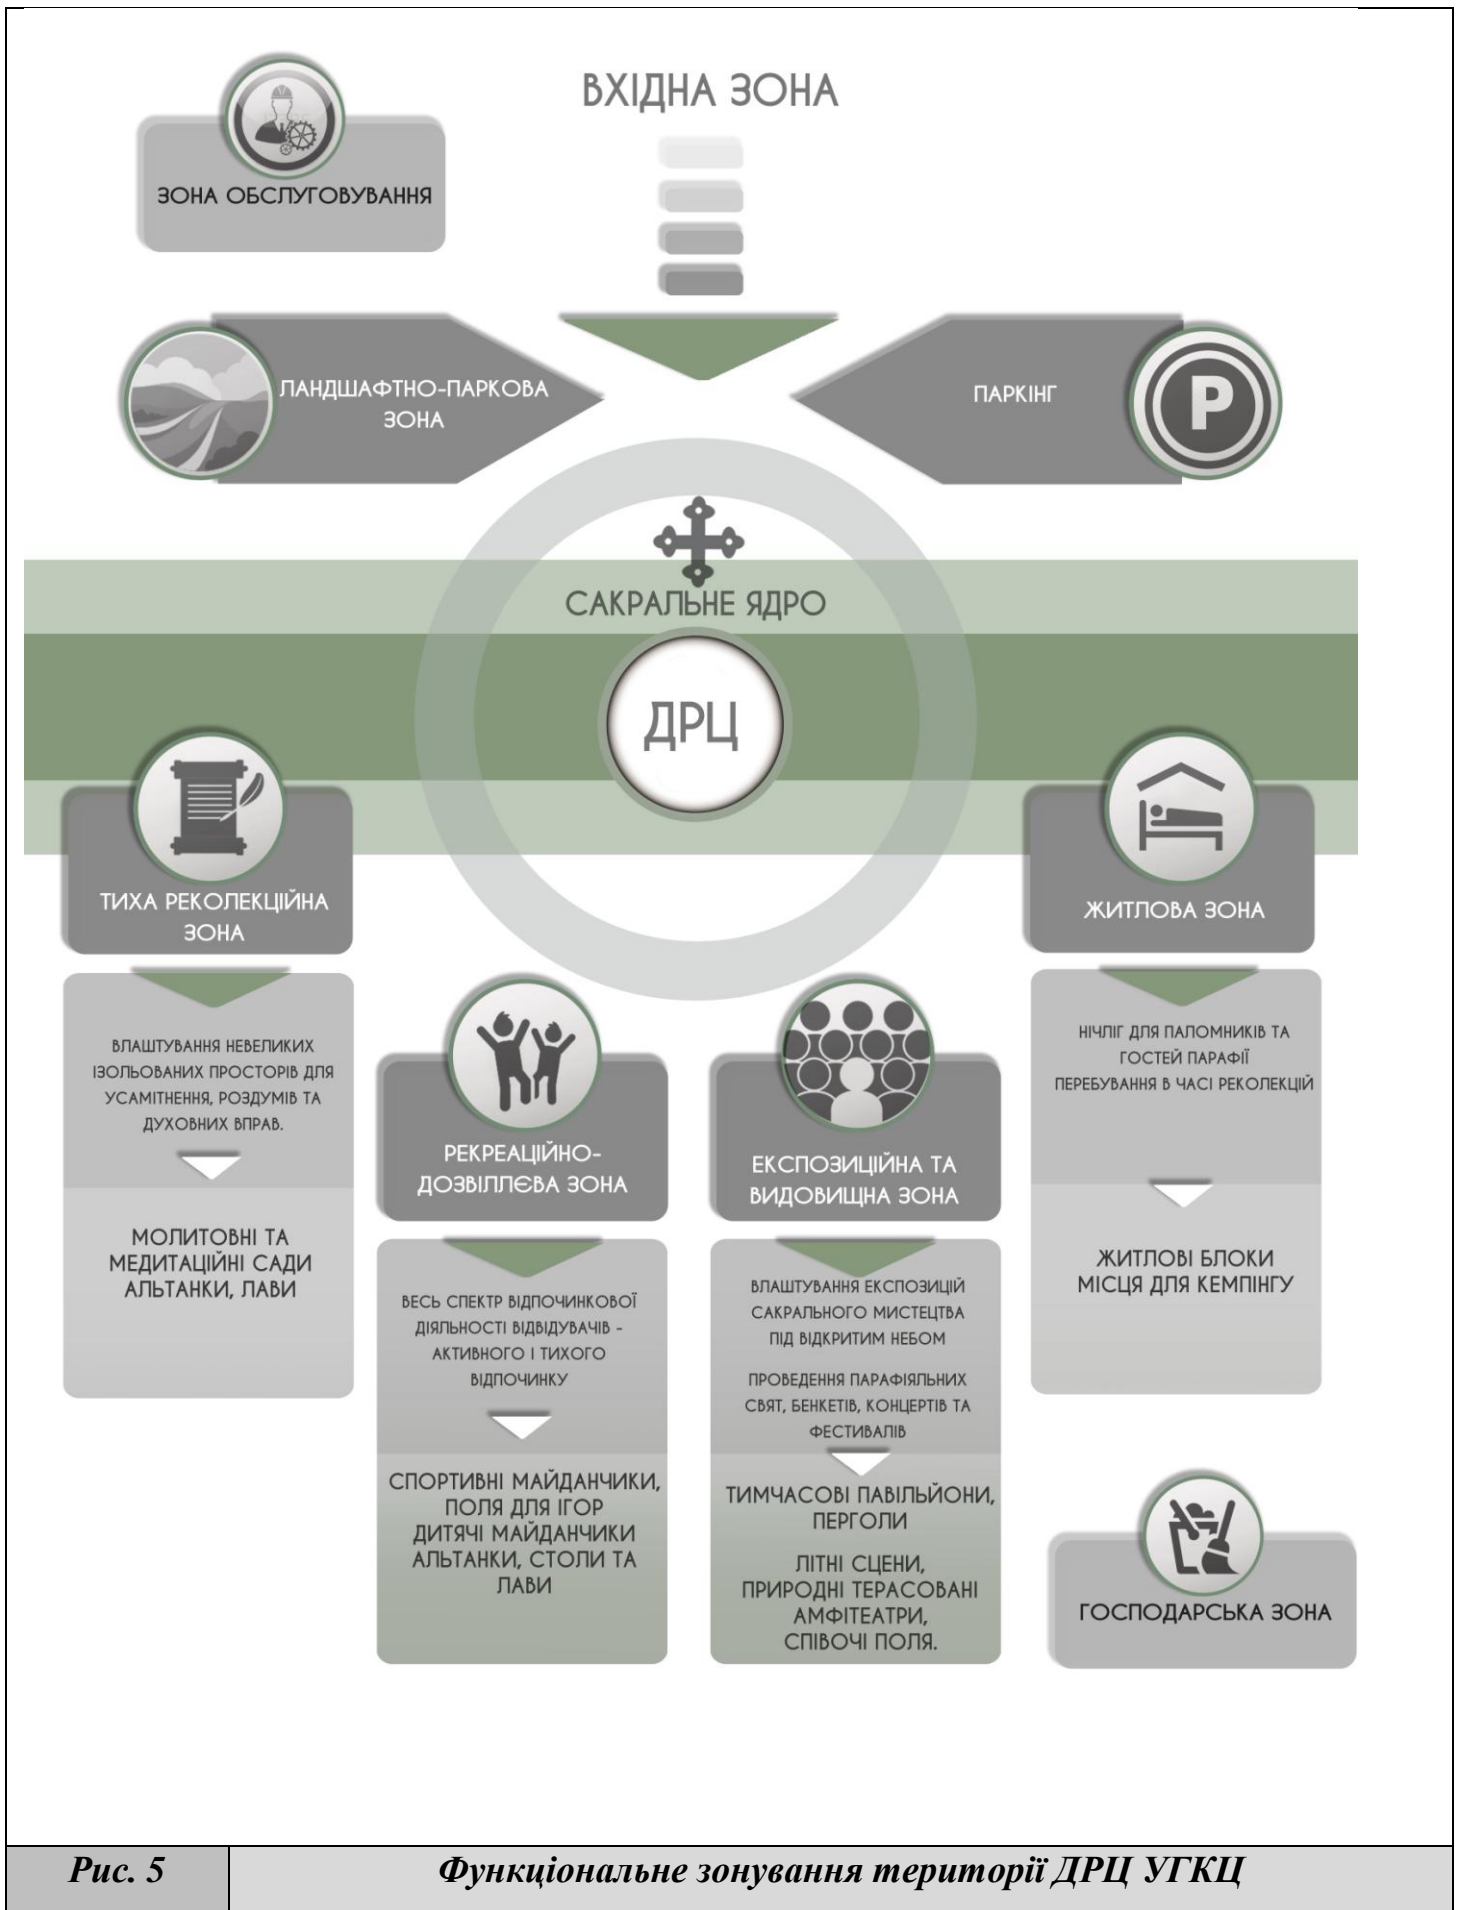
ВХІДНА ЗОНА

ЗОНА ОБСЛУГОВУВАННЯ

ЛАНДШАФТНО-ПАРКОВА ЗОНА

ПАРКІНГ

P

САКРАЛЬНЕ ЯДРО

ДРЦ

ТИХА РЕКОЛЕКЦІЙНА ЗОНА

ВЛАШТУВАННЯ НЕВЕЛИКИХ ІЗОЛЬОВАНИХ ПРОСТОРІВ ДЛЯ УСАМІТНЕННЯ, РОЗДУМІВ ТА ДУХОВНИХ ВПРАВ.

МОЛИТОВНІ ТА МЕДИТАЦІЙНІ САДИ АЛЬТАНКИ, ЛАВИ

РЕКРЕАЦІЙНО-ДОЗВІЛЛЄВА ЗОНА

ВЕСЬ СПЕКТР ВІДПОЧИНКОВОЇ ДІЯЛЬНОСТІ ВІДВІДУВАЧІВ - АКТИВНОГО І ТИХОГО ВІДПОЧИНКУ

СПОРТИВНІ МАЙДАНЧИКИ, ПОЛЯ ДЛЯ ІГОР ДИТЯЧІ МАЙДАНЧИКИ АЛЬТАНКИ, СТОЛИ ТА ЛАВИ

ЕКСПОЗИЦІЙНА ТА ВИДОВИЩНА ЗОНА

ВЛАШТУВАННЯ ЕКСПОЗИЦІЙ САКРАЛЬНОГО МИСТЕЦТВА ПІД ВІДКРИТИМ НЕБОМ

ПРОВЕДЕННЯ ПАРАФІЯЛЬНИХ СВЯТ, БЕНКЕТІВ, КОНЦЕРТІВ ТА ФЕСТИВАЛІВ

ТИМЧАСОВІ ПАВІЛЬЙОНИ, ПЕРГОЛИ

ЛІТНІ СЦЕНИ, ПРИРОДНІ ТЕРАСОВАНІ АМФІТЕАТРИ, СПІВОЧІ ПОЛЯ.

ЖИТЛОВА ЗОНА

НІЧЛІГ ДЛЯ ПАЛОМНИКІВ ТА ГОСТЕЙ ПАРАФІЇ ПЕРЕБУВАННЯ В ЧАСІ РЕКОЛЕКЦІЙ

ЖИТЛОВІ БЛОКИ МІСЦЯ ДЛЯ КЕМПІНГУ

ГОСПОДАРСЬКА ЗОНА

| Рис. 5 | Функціональне зонування території ДРЦ УГКЦ |
|---|---|